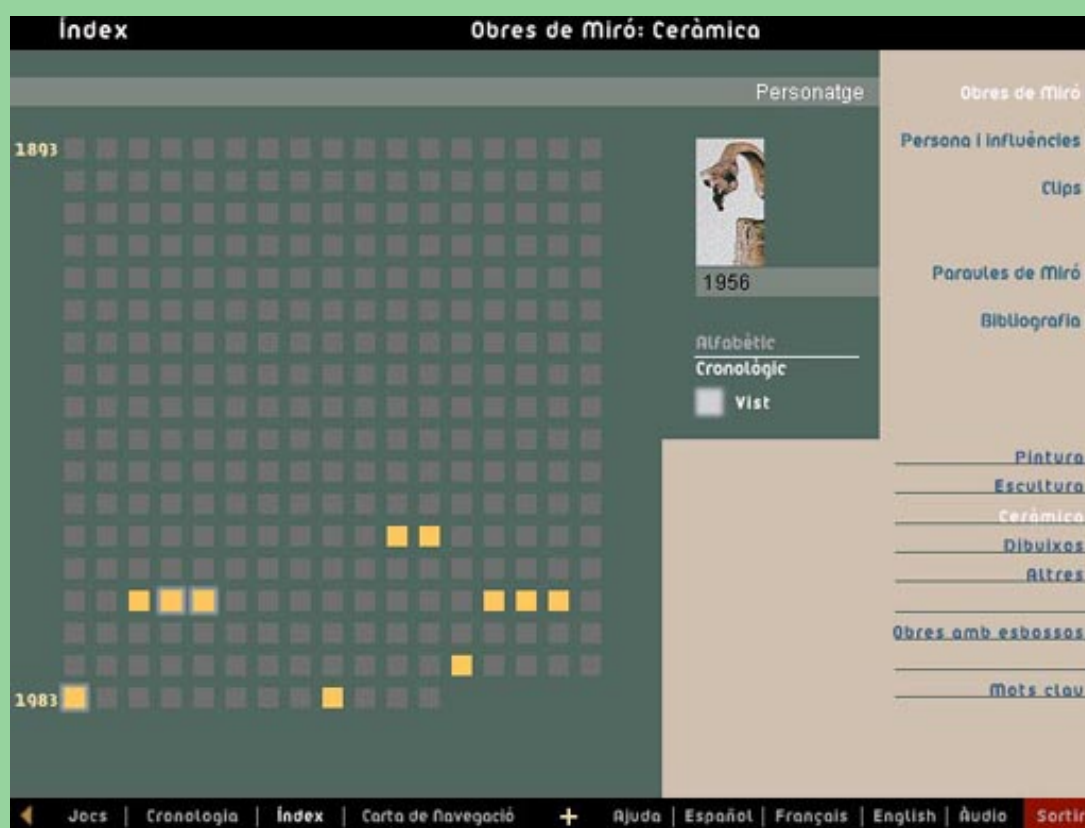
Índex

Obres de Miró: Ceràmica

Personatge

1893

1983

1956

Alfabètic
Cronològic
Vist

Obres de Miró
Persona i influències
Clips
Paraules de Miró
Bibliografia

Pintura
Escultura
Ceràmica
Dibuixos
Altres

Obres amb esbossos

Mots clau

Jocs | Cronologia | Índex | Carta de Navegació + Ajuda | Español | Français | English | Àudio Sortir